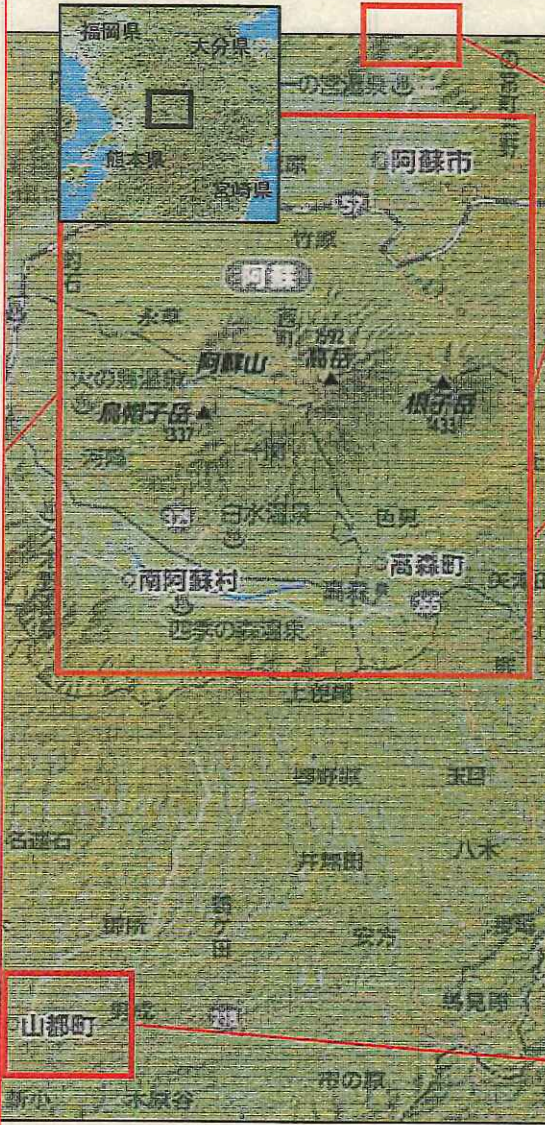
福岡県
大分県
熊本県
宮崎県
一の宮温泉
一の宮町
阿蘇市
57
竹原
阿蘇
赤水
阿蘇山
西町
1592
高岳
根子岳
1433
火の山温泉
烏帽子岳
1337
長陽
325
白水温泉
色見
南阿蘇村
高森町
265
四季の森温泉
上色見
草部
名連石
野尻
井無田
八木
鶴ヶ田
菅
馬見原
山都町
265
木原谷